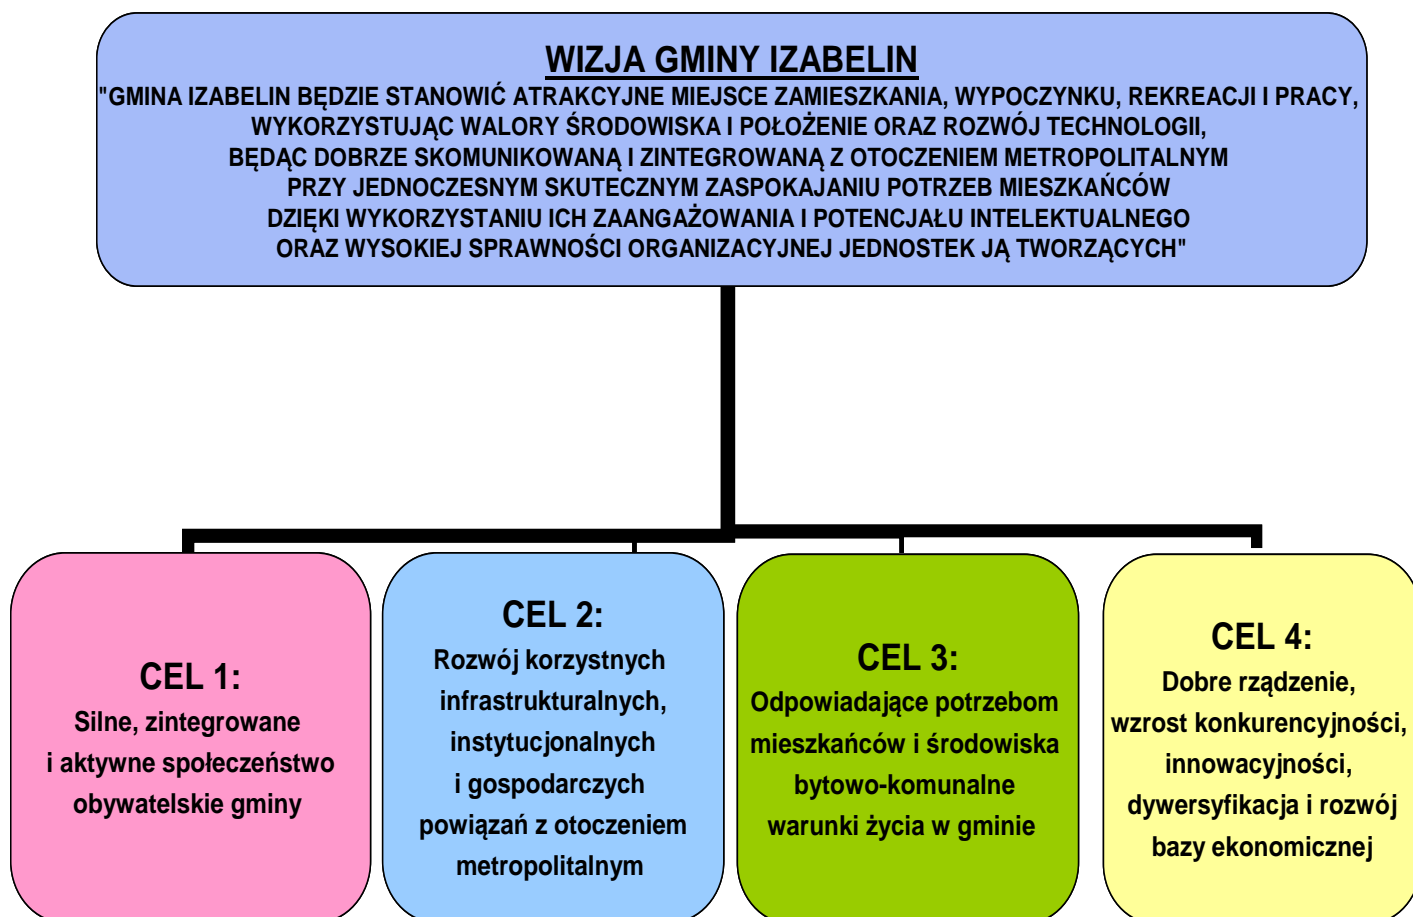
WIZJA GMINY IZABELIN

"GMINA IZABELIN BĘDZIE STANOWIĆ ATRAKCYJNE MIEJSCE ZAMIESZKANIA, WYPOCZYNKU, REKREACJI I PRACY, WYKORZYSTUJĄC WALORY ŚRODOWISKA I POŁOŻENIE ORAZ ROZWÓJ TECHNOLOGII, BĘDĄC DOBRZE SKOMUNIKOWANĄ I ZINTEGROWANĄ Z OTOCZENIEM METROPOLITALNYM PRZY JEDNOCZESNYM SKUTECZNYM ZASPOKAJANIU POTRZEB MIESZKAŃCÓW DZIĘKI WYKORZYSTANIU ICH ZAANGAŻOWANIA I POTENCJAŁU INTELEKTUALNEGO ORAZ WYSOKIEJ SPRAWNOŚCI ORGANIZACYJNEJ JEDNOSTEK JĄ TWORZĄCYCH"

CEL 1:
Silne, zintegrowane i aktywne społeczeństwo obywatelskie gminy

CEL 2:
Rozwój korzystnych infrastrukturalnych, instytucjonalnych i gospodarczych powiązań z otoczeniem metropolitalnym

CEL 3:
Odpowiadające potrzebom mieszkańców i środowiska bytowo-komunalne warunki życia w gminie

CEL 4:
Dobre rządzenie, wzrost konkurencyjności, innowacyjności, dywersyfikacja i rozwój bazy ekonomicznej